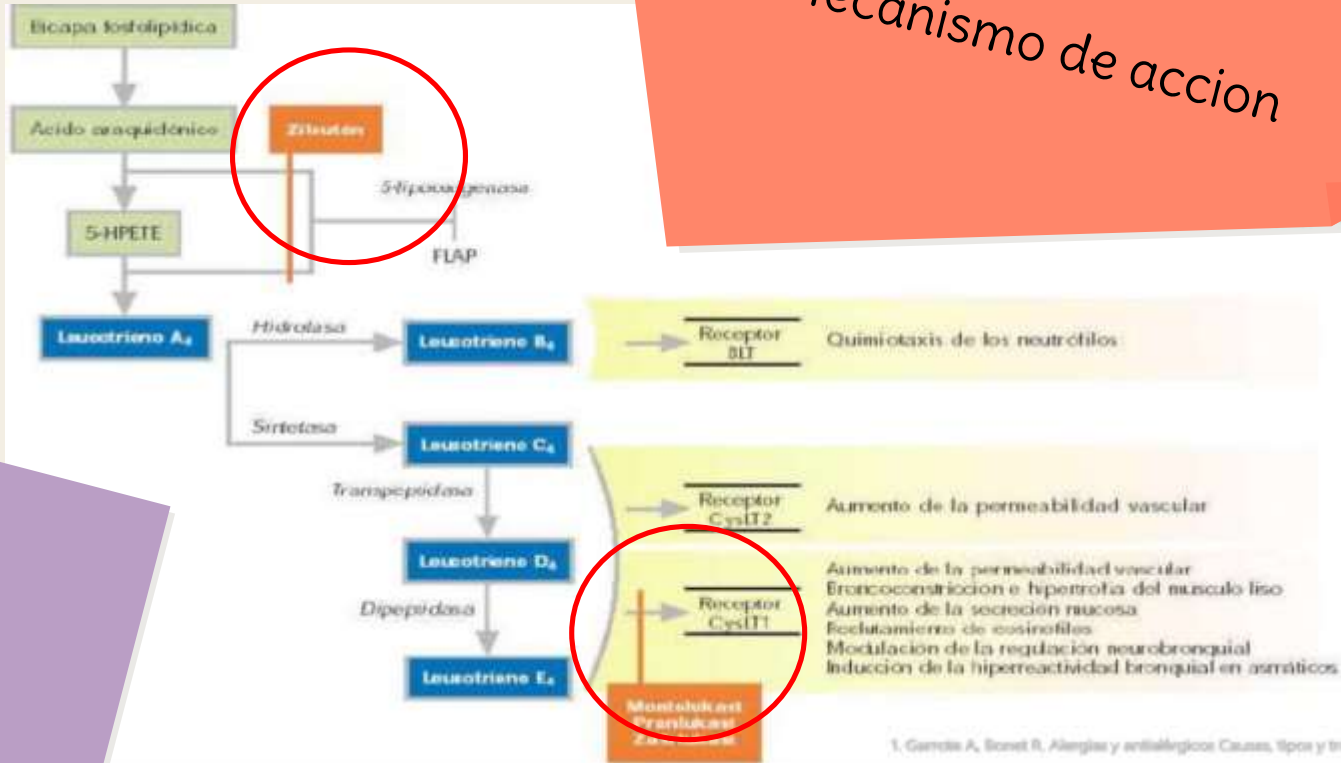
Bicapa fosfolipídica

Ácido araquidónico

Zileutón

5-lipooxigenasa

5-HPETE

FLAP

Leucotrieno $A_4$

Hidrolasa

Leucotrieno $B_4$

Receptor BLT

Quimiotaxis de los neutrófilos

Sintetasa

Leucotrieno $C_4$

Transpeptidasa

Receptor CysLT2

Aumento de la permeabilidad vascular

Leucotrieno $D_4$

Dipeptidasa

Receptor CysLT1

Aumento de la permeabilidad vascular
Broncoconstricción e hipertrofia del músculo liso
Aumento de la secreción mucosa
Reclutamiento de eosinófilos
Modulación de la regulación neurobronquial
Inducción de la hiperreactividad bronquial en asmáticos

Leucotrieno $E_4$

Montelukast
Pranlukast
Zafirlukast

ecanismo de accion

1. García A, Bonet R. Alergias y antialérgicos Causas, tipos y tr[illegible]